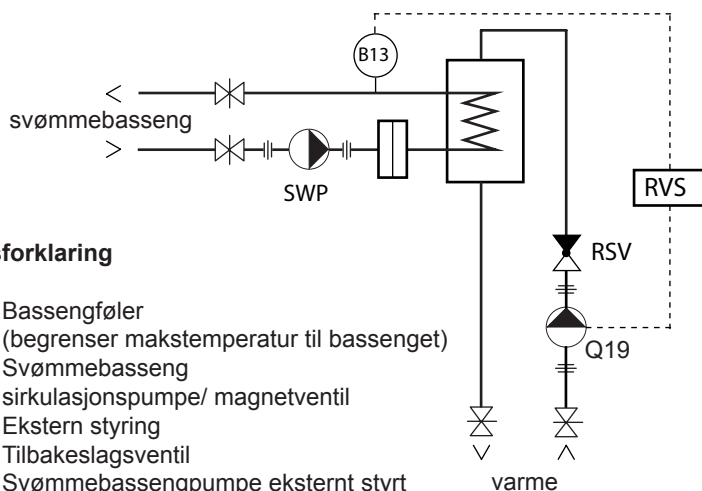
B13

<
svømmebasseng
>

SWP

RVS

RSV

Q19

varme

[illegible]sforklaring

Bassengføler
(begrenser makstemperatur til bassenget)
Svømmebasseng
sirkulasjonspumpe/ magnetventil
Ekstern styring
Tilbakeslagsventil
Svømmebassengpumpe eksternt styrt